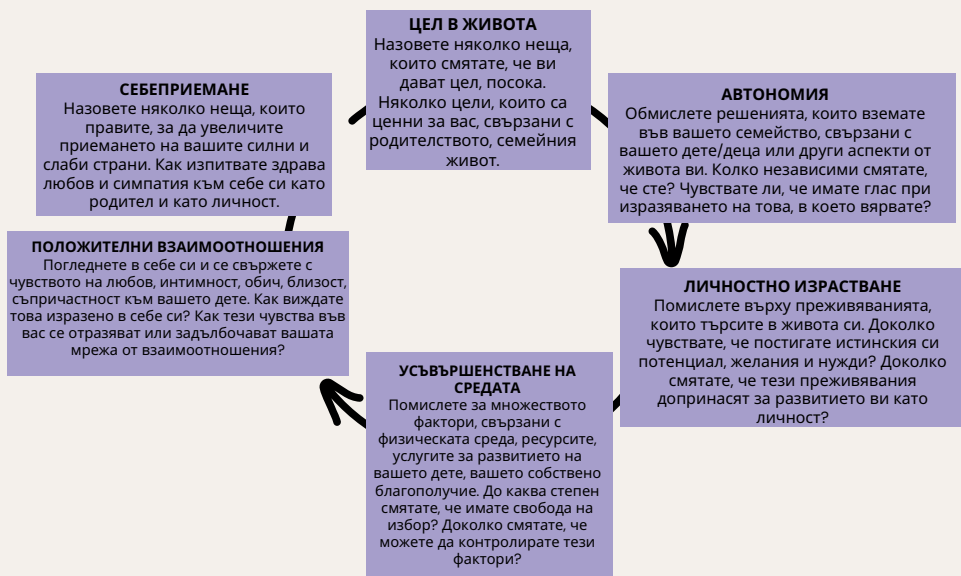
ЦЕЛ В ЖИВОТА
Назовете няколко неща, които смятате, че ви дават цел, посока. Няколко цели, които са ценни за вас, свързани с родителството, семейния живот.

АВТОНОМИЯ
Обмислете решенията, които вземате във вашето семейство, свързани с вашето дете/деца или други аспекти от живота ви. Колко независими смятате, че сте? Чувствате ли, че имате глас при изразяването на това, в което вярвате?

ЛИЧНОСТНО ИЗРАСТВАНЕ
Помислете върху преживяванията, които търсите в живота си. Доколко чувствате, че постигате истинския си потенциал, желания и нужди? Доколко смятате, че тези преживявания допринасят за развитието ви като личност?

УСЪВЪРШЕНСТВАНЕ НА СРЕДАТА
Помислете за множеството фактори, свързани с физическата среда, ресурсите, услугите за развитието на вашето дете, вашето собствено благополучие. До каква степен смятате, че имате свобода на избор? Доколко смятате, че можете да контролирате тези фактори?

ПОЛОЖИТЕЛНИ ВЗАИМООТНОШЕНИЯ
Погледнете в себе си и се свържете с чувството на любов, интимност, обич, близост, съпричастност към вашето дете. Как виждате това изразено в себе си? Как тези чувства във вас се отразяват или задълбочават вашата мрежа от взаимоотношения?

СЕБЕПРИЕМАНЕ
Назовете няколко неща, които правите, за да увеличите приемането на вашите силни и слаби страни. Как изпитвате здрава любов и симпатия към себе си като родител и като личност.